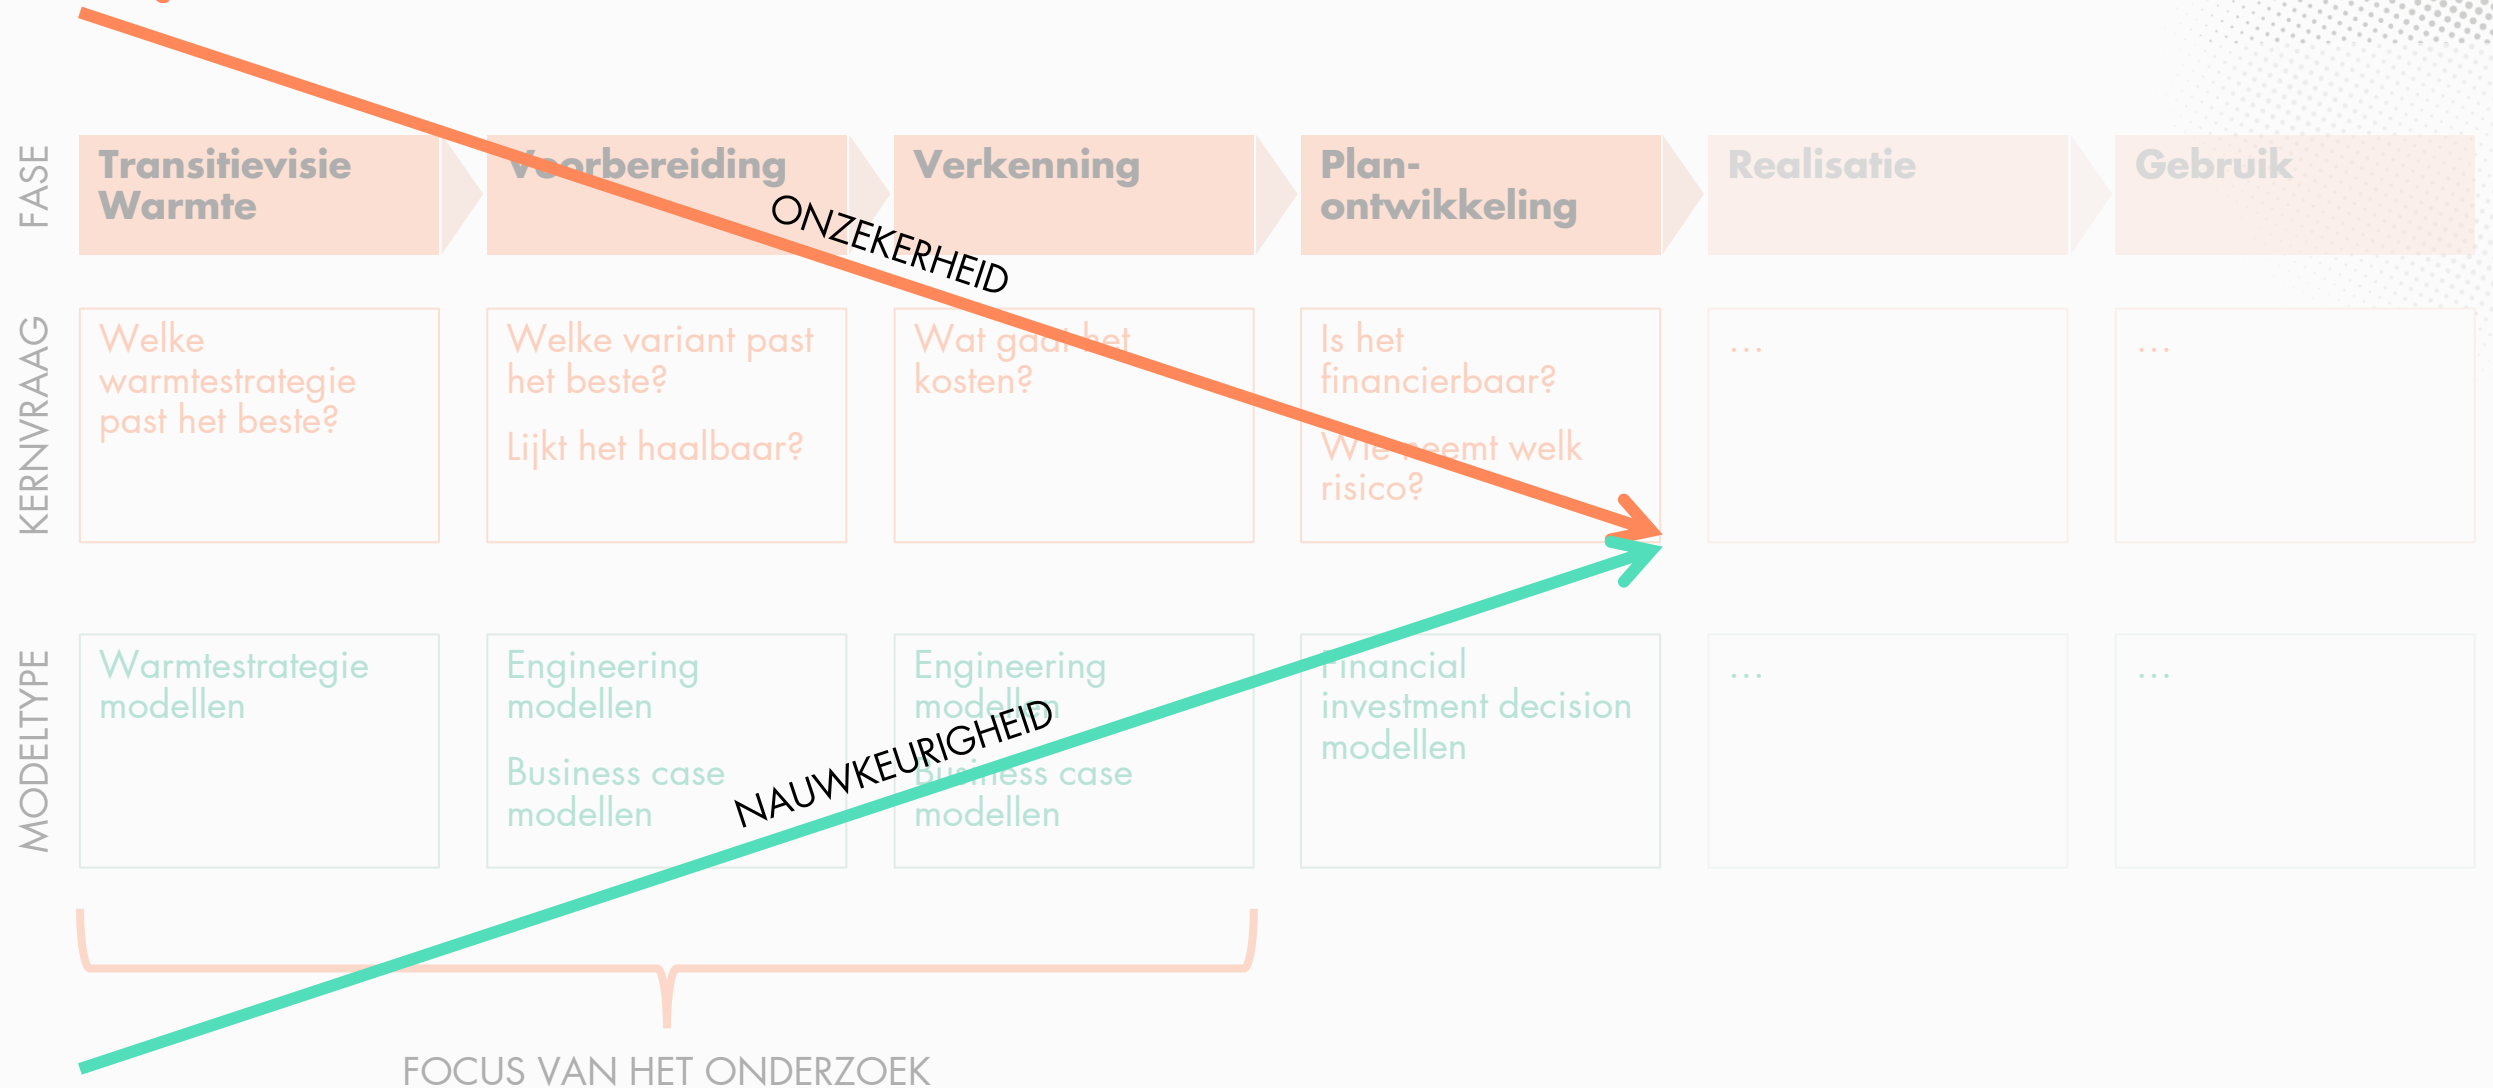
FASE

Transitievisie Warmte

Voorbereiding

Verkenning

Plan-ontwikkeling

Realisatie

Gebruik

ONZEKERHEID

KERNVRAAG

Welke warmtestrategie past het beste?

Welke variant past het beste?

Lijkt het haalbaar?

Wat gaat het kosten?

Is het financierbaar?

Wie neemt welk risico?

...

...

MODELTYPE

Warmtestrategie modellen

Engineering modellen

Business case modellen

Engineering modellen

Business case modellen

Financial investment decision modellen

...

...

NAUWKEURIGHEID

FOCUS VAN HET ONDERZOEK